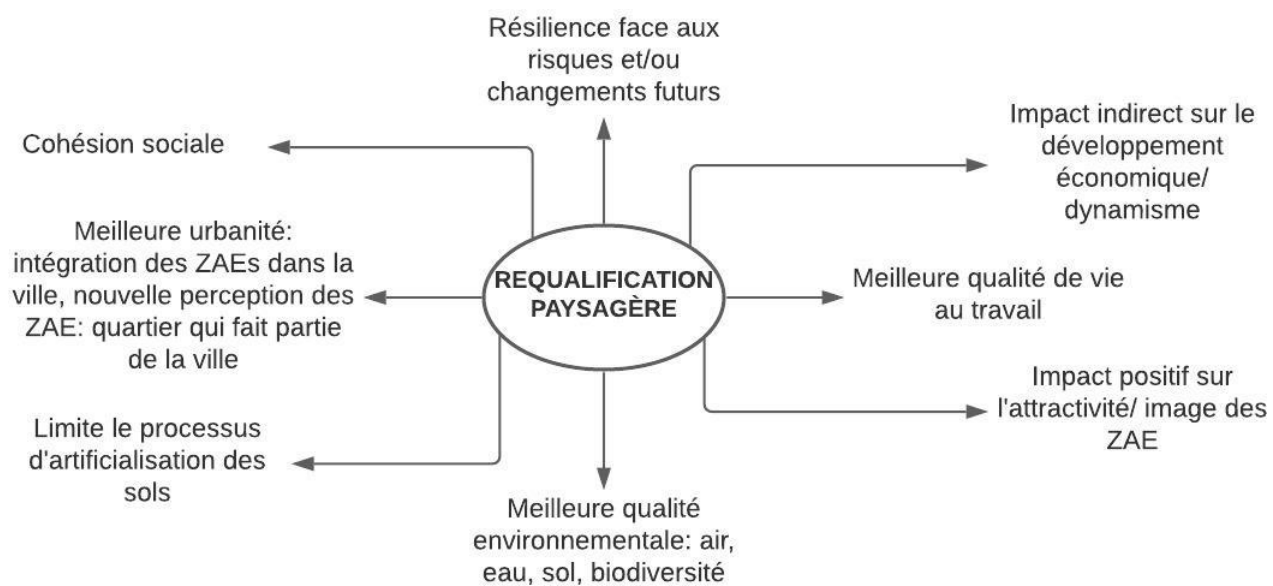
Résilience face aux risques et/ou changements futurs

Cohésion sociale

Impact indirect sur le développement économique/ dynamisme

Meilleure urbanité: intégration des ZAEs dans la ville, nouvelle perception des ZAE: quartier qui fait partie de la ville

REQUALIFICATION PAYSAGÈRE

Meilleure qualité de vie au travail

Impact positif sur l'attractivité/ image des ZAE

Limite le processus d'artificialisation des sols

Meilleure qualité environnementale: air, eau, sol, biodiversité